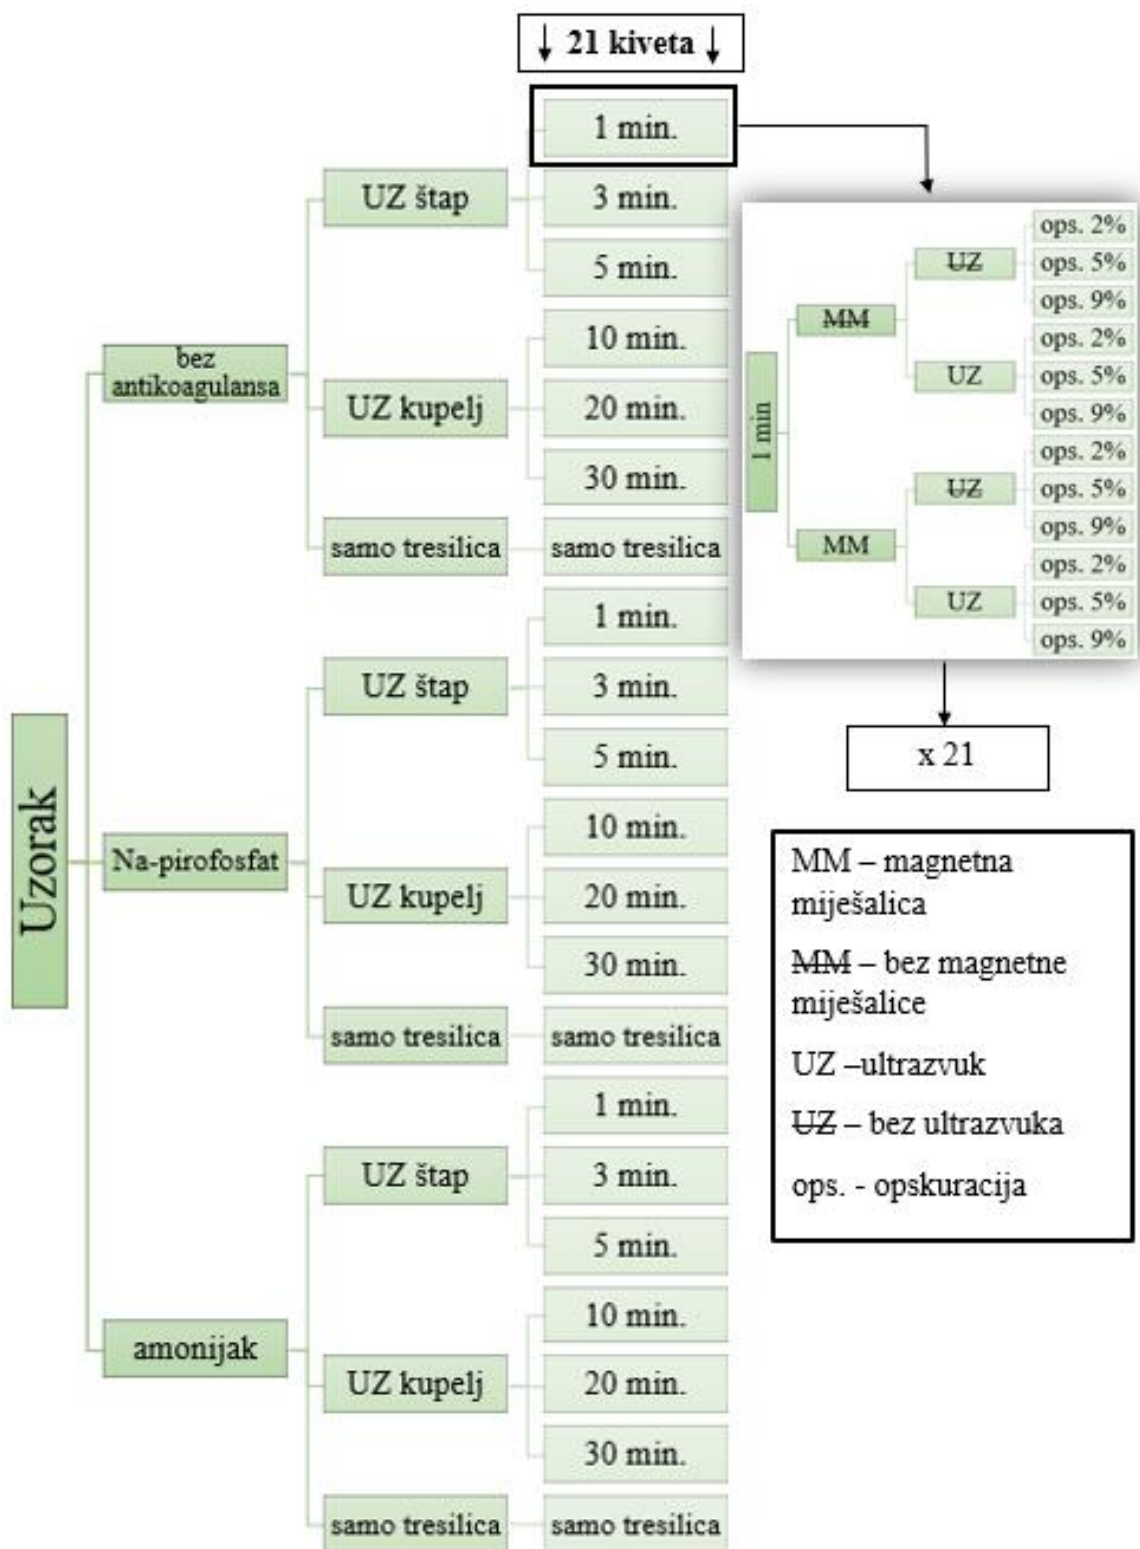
↓ 21 kiveta ↓

Uzorak

bez antikoagulansa

UZ štap

1 min.

3 min.

5 min.

UZ kupelj

10 min.

20 min.

30 min.

samo tresilica

samo tresilica

Na-pirofosfat

UZ štap

1 min.

3 min.

5 min.

UZ kupelj

10 min.

20 min.

30 min.

samo tresilica

samo tresilica

amonijak

UZ štap

1 min.

3 min.

5 min.

UZ kupelj

10 min.

20 min.

30 min.

samo tresilica

samo tresilica

1 min

~~MM~~

~~UZ~~

ops. 2%

ops. 5%

ops. 9%

UZ

ops. 2%

ops. 5%

ops. 9%

MM

~~UZ~~

ops. 2%

ops. 5%

ops. 9%

UZ

ops. 2%

ops. 5%

ops. 9%

x 21

MM – magnetna miješalica

~~MM~~ – bez magnetne miješalice

UZ –ultrazvuk

~~UZ~~ – bez ultrazvuka

ops. - opskuracija